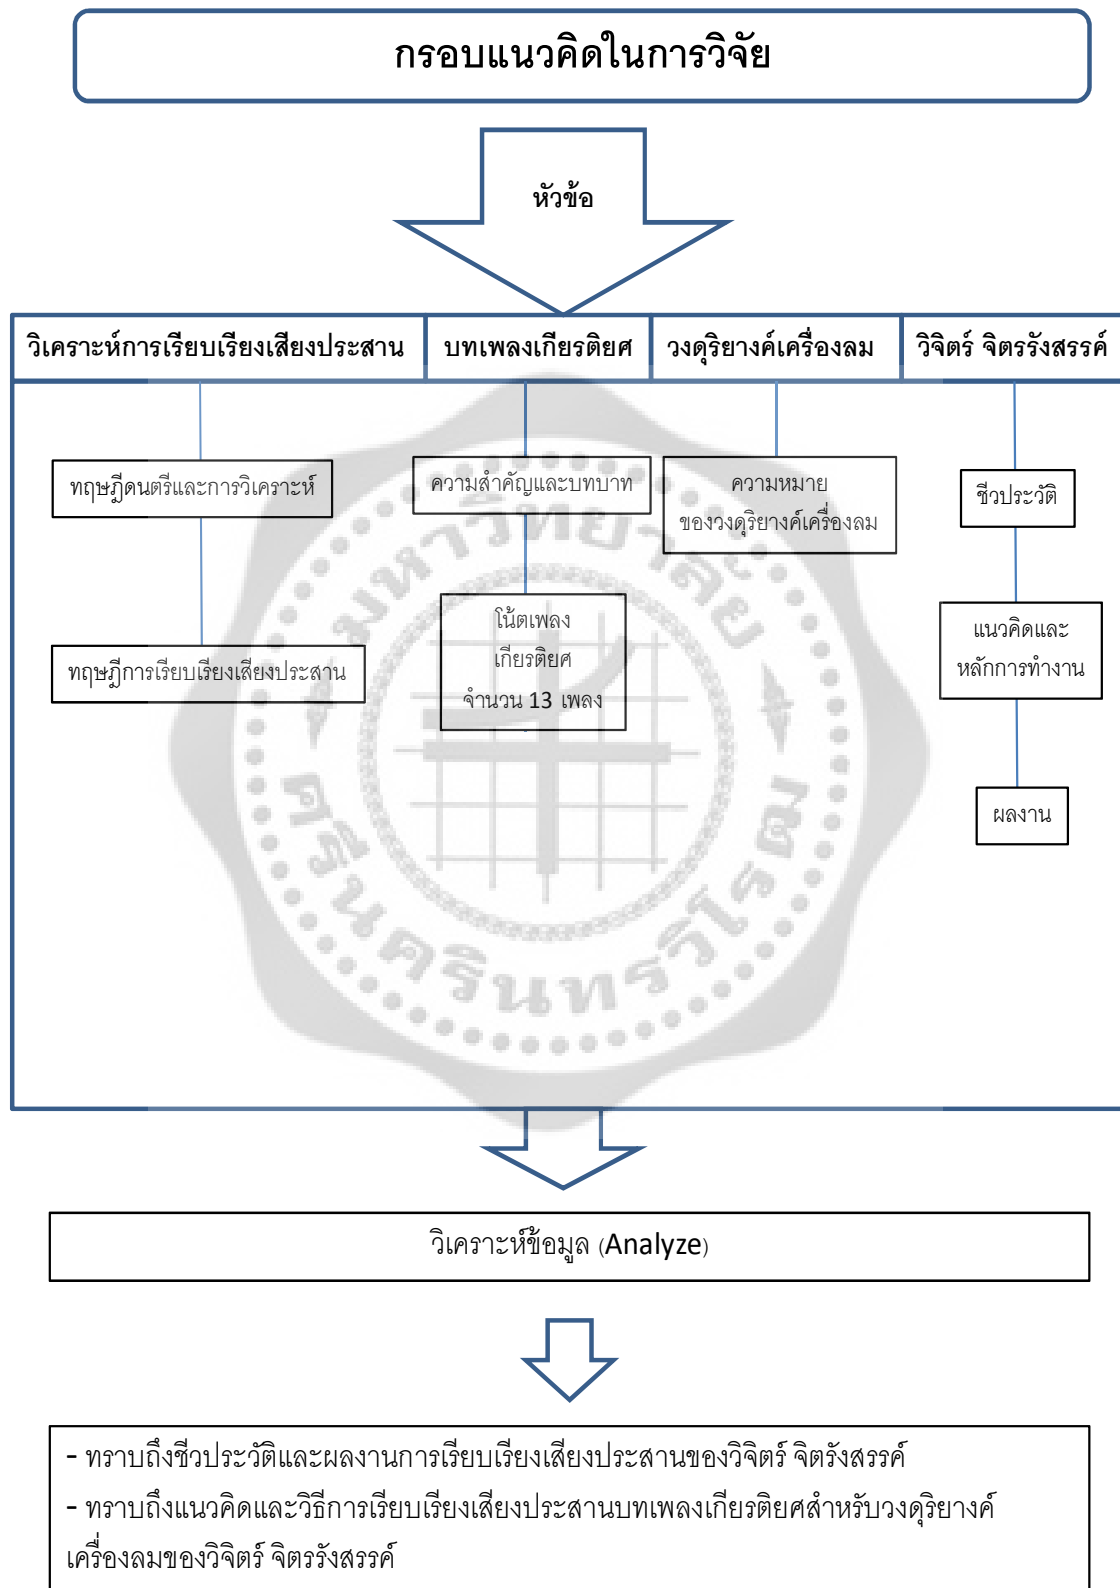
กรอบแนวคิดในการวิจัย

หัวข้อ

วิเคราะห์การเรียบเรียงเสียงประสาน

บทเพลงเกียรติยศ

วงดุริยางค์เครื่องลม

วิจิตร์ จิตรรังสรรค์

ทฤษฎีดนตรีและการวิเคราะห์

ทฤษฎีการเรียบเรียงเสียงประสาน

ความสำคัญและบทบาท

โน้ตเพลงเกียรติยศ จำนวน 13 เพลง

ความหมายของวงดุริยางค์เครื่องลม

ชีวประวัติ

แนวคิดและหลักการทำงาน

ผลงาน

วิเคราะห์ข้อมูล (Analyze)

- ทราบถึงชีวประวัติและผลงานการเรียบเรียงเสียงประสานของวิจิตร์ จิตรังสรรค์

- ทราบถึงแนวคิดและวิธีการเรียบเรียงเสียงประสานบทเพลงเกียรติยศสำหรับวงดุริยางค์เครื่องลมของวิจิตร์ จิตรรังสรรค์